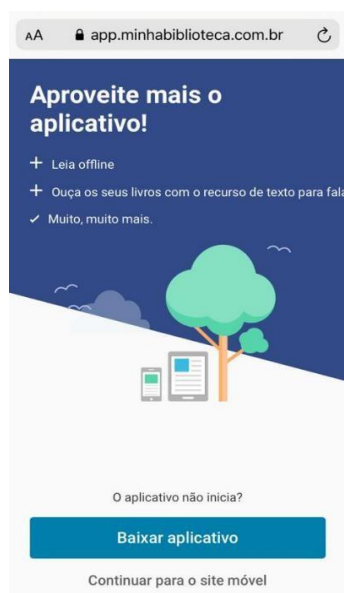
AA app.minhabiblioteca.com.br

Aproveite mais o aplicativo!

+ Leia offline

+ Ouça os seus livros com o recurso de texto para fala

✓ Muito, muito mais.

O aplicativo não inicia?

Baixar aplicativo

Continuar para o site móvel